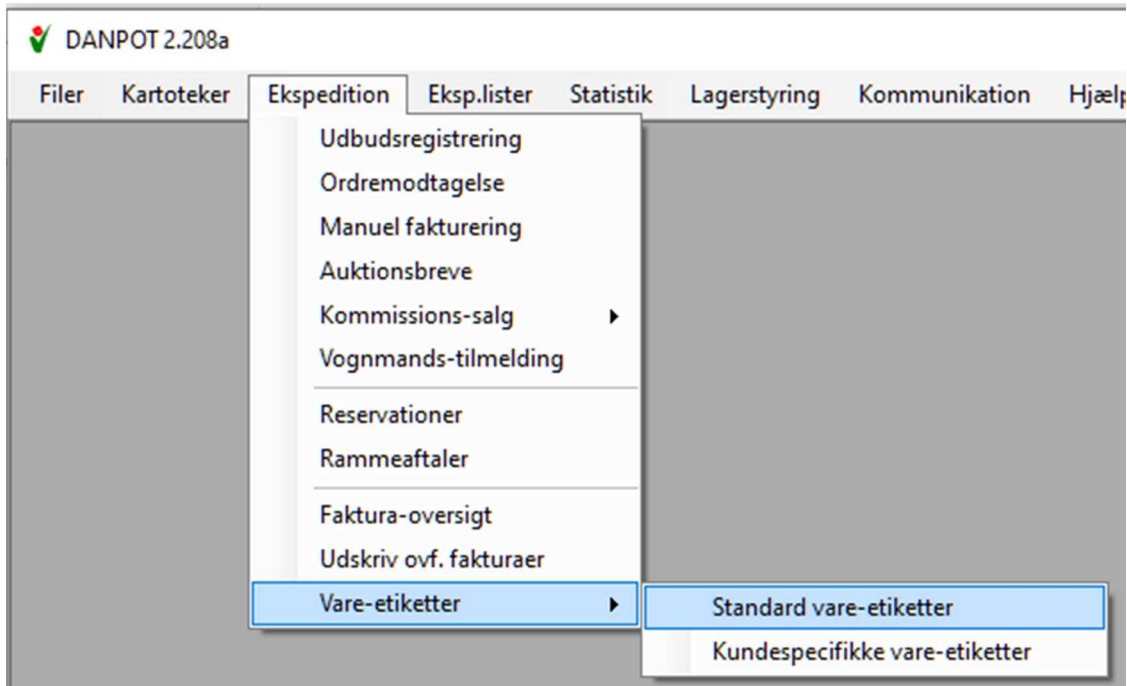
DANPOT 2.208a

Filer Kartoteker Ekspedition Eksp.lister Statistik Lagerstyring Kommunikation Hjælp

Udbudsregistrering
Ordremodtagelse
Manuel fakturering
Auktionsbreve
Kommissions-salg
Vognmands-tilmelding
Reservationer
Rammeaftaler
Faktura-oversigt
Udskriv ovf. fakturaer
Vare-etiketter

Standard vare-etiketter
Kundespecifikke vare-etiketter